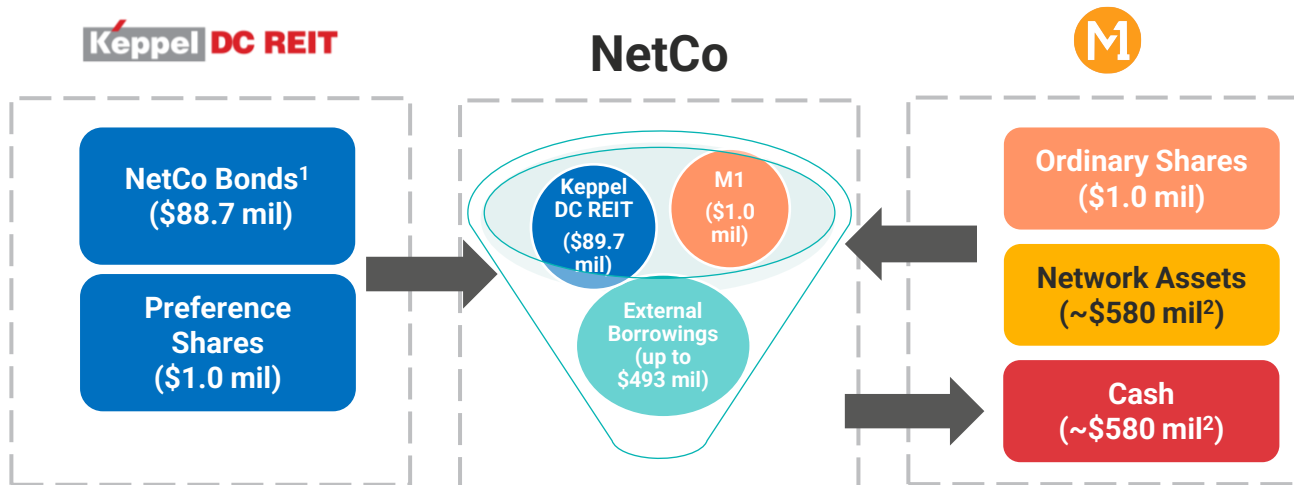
Keppel DC REIT

NetCo

M1

NetCo Bonds$^1$ ($88.7 mil)

Preference Shares ($1.0 mil)

Keppel DC REIT ($89.7 mil)

M1 ($1.0 mil)

External Borrowings (up to $493 mil)

Ordinary Shares ($1.0 mil)

Network Assets (~$580 mil$^2$)

Cash (~$580 mil$^2$)